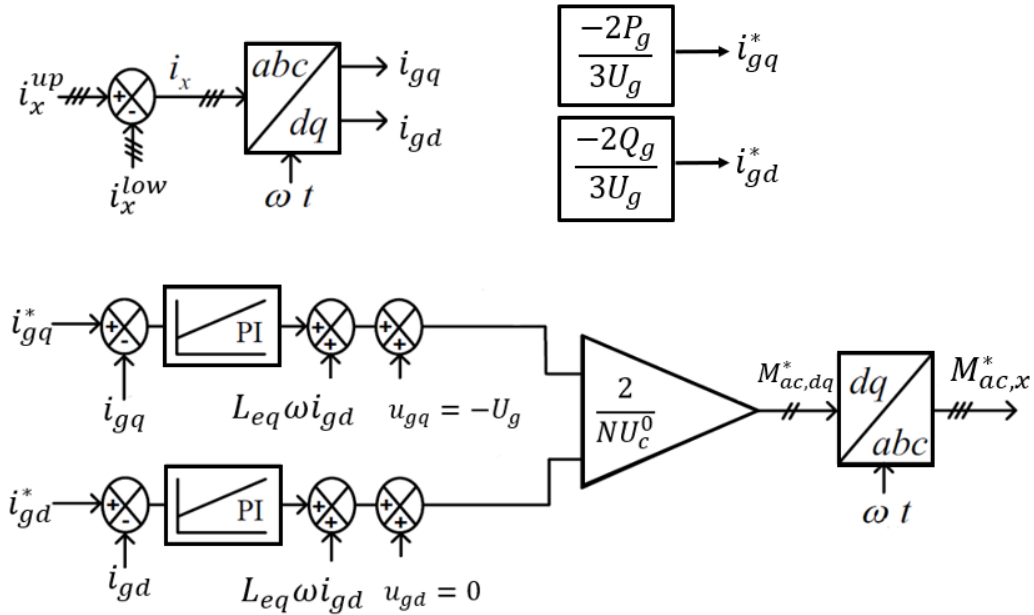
$i_x^{up}$ + - $i_x$ $abc$ $dq$ $i_{gq}$ $i_{gd}$ $i_x^{low}$ $\omega\ t$

$\frac{-2P_g}{3U_g}$ $i_{gq}^*$

$\frac{-2Q_g}{3U_g}$ $i_{gd}^*$

$i_{gq}^*$ + - PI + + + + $i_{gq}$ $L_{eq}\omega i_{gd}$ $u_{gq} = -U_g$

$\frac{2}{NU_c^0}$ $M_{ac,dq}^*$ $dq$ $abc$ $M_{ac,x}^*$ $\omega\ t$

$i_{gd}^*$ + - PI + + + + $i_{gd}$ $L_{eq}\omega i_{gd}$ $u_{gd} = 0$